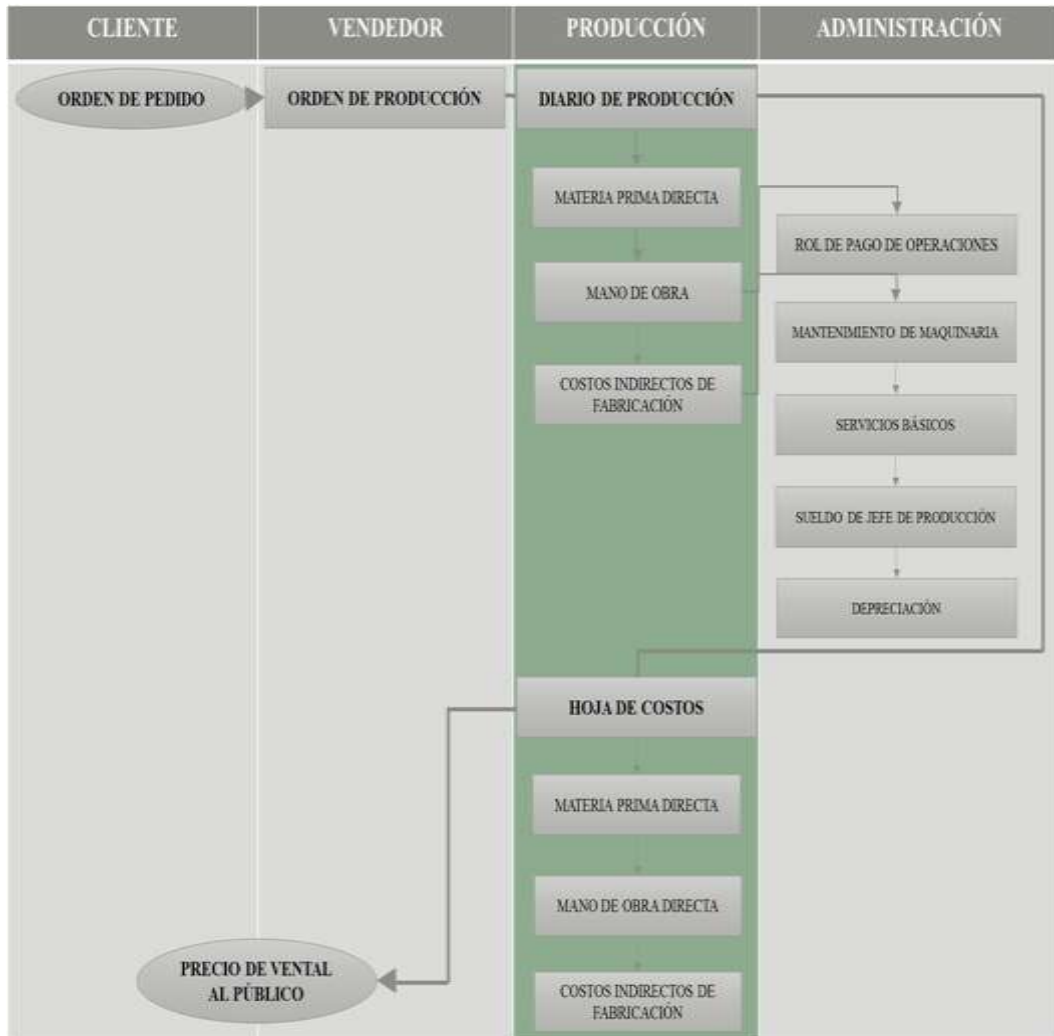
CLIENTE

VENDEDOR

PRODUCCIÓN

ADMINISTRACIÓN

ORDEN DE PEDIDO

ORDEN DE PRODUCCIÓN

DIARIO DE PRODUCCIÓN

MATERIA PRIMA DIRECTA

MANO DE OBRA

COSTOS INDIRECTOS DE FABRICACIÓN

ROL DE PAGO DE OPERACIONES

MANTENIMIENTO DE MAQUINARIA

SERVICIOS BÁSICOS

SUELDO DE JEFE DE PRODUCCIÓN

DEPRECIACIÓN

HOJA DE COSTOS

MATERIA PRIMA DIRECTA

MANO DE OBRA DIRECTA

COSTOS INDIRECTOS DE FABRICACIÓN

PRECIO DE VENTAL AL PÚBLICO